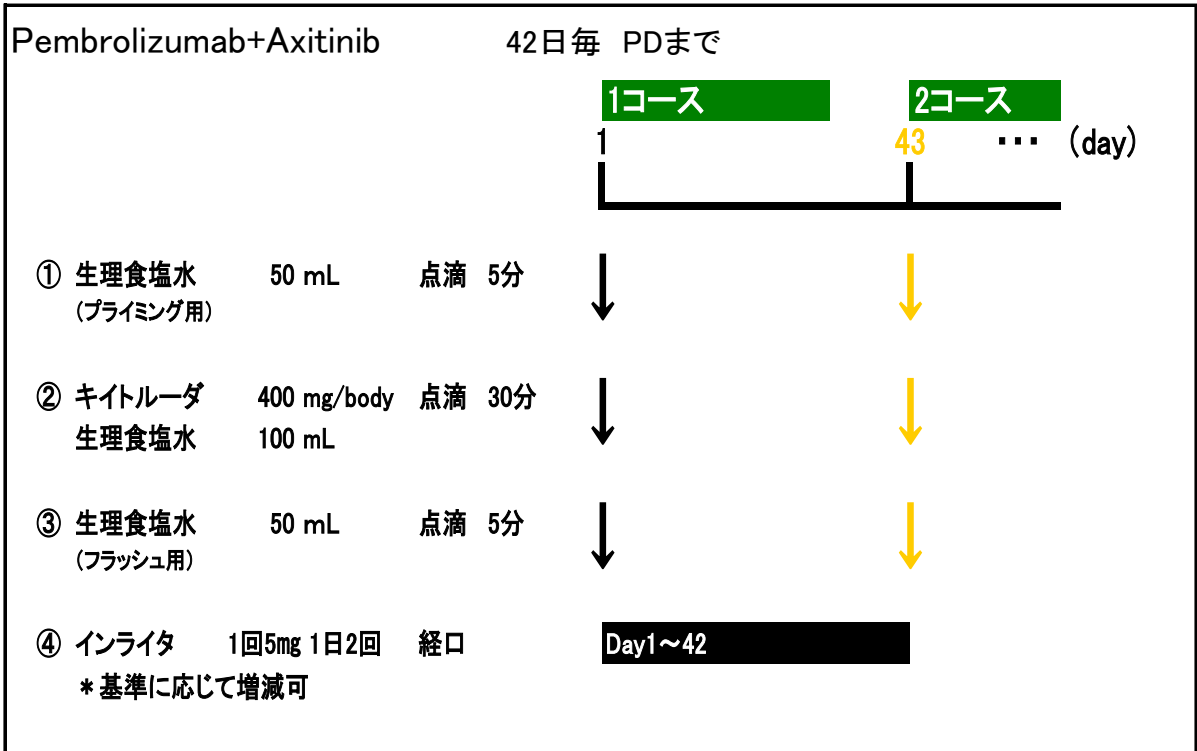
Pembrolizumab+Axitinib　42日毎　PDまで

1コース　2コース

1　43　・・・　(day)

① 生理食塩水　50 mL　点滴　5分
(プライミング用)

② キイトルーダ　400 mg/body　点滴　30分
生理食塩水　100 mL

③ 生理食塩水　50 mL　点滴　5分
(フラッシュ用)

④ インライタ　1回5mg 1日2回　経口　Day1～42
＊基準に応じて増減可